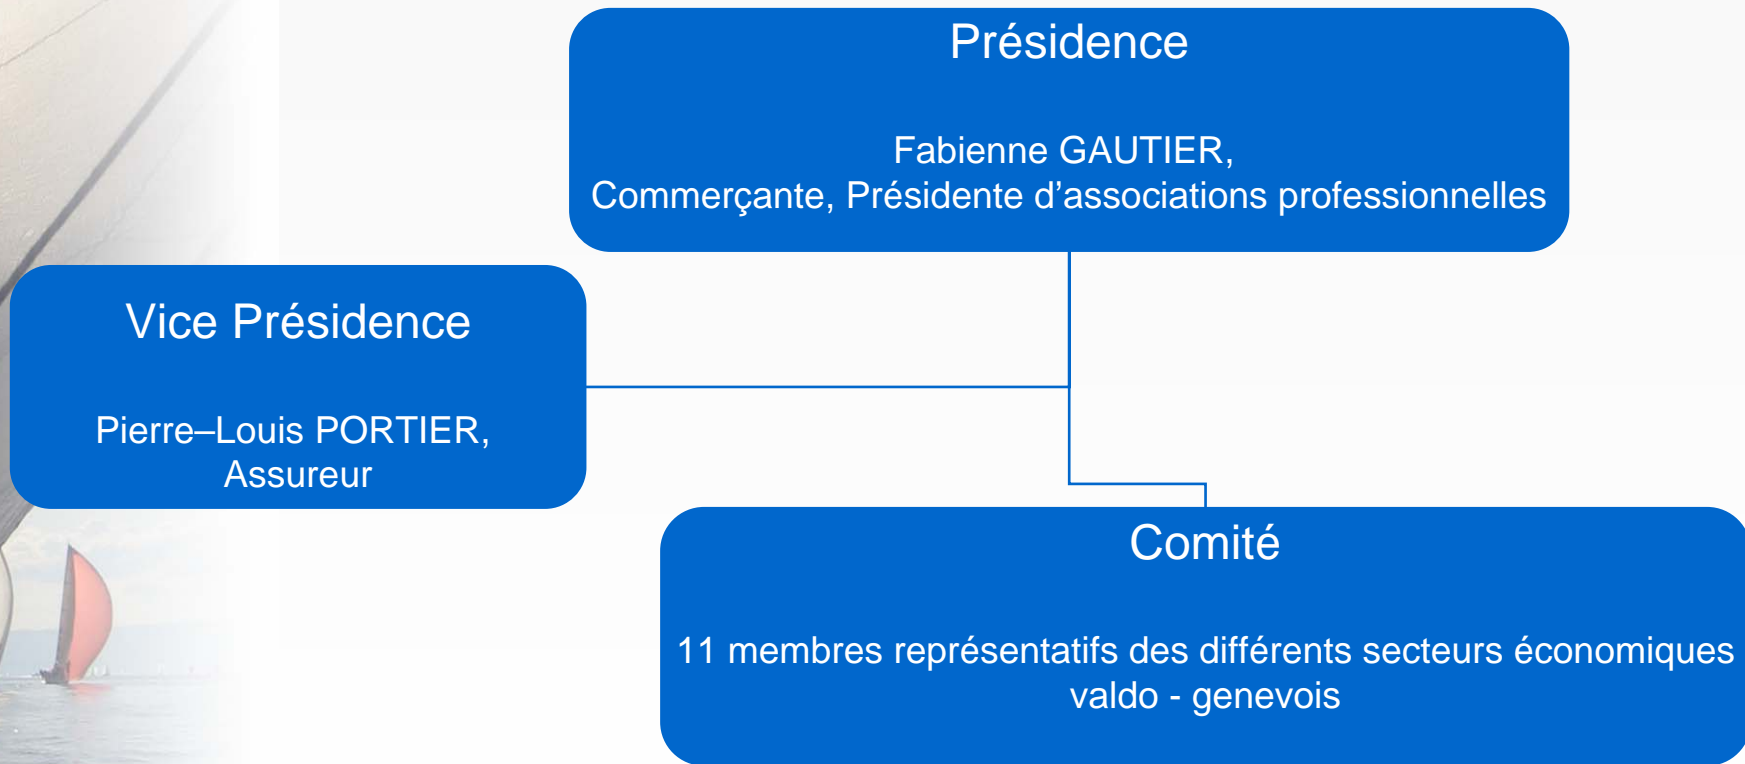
Présidence

Fabienne GAUTIER,
Commerçante, Présidente d’associations professionnelles

Vice Présidence

Pierre–Louis PORTIER,
Assureur

Comité

11 membres représentatifs des différents secteurs économiques valdo - genevois